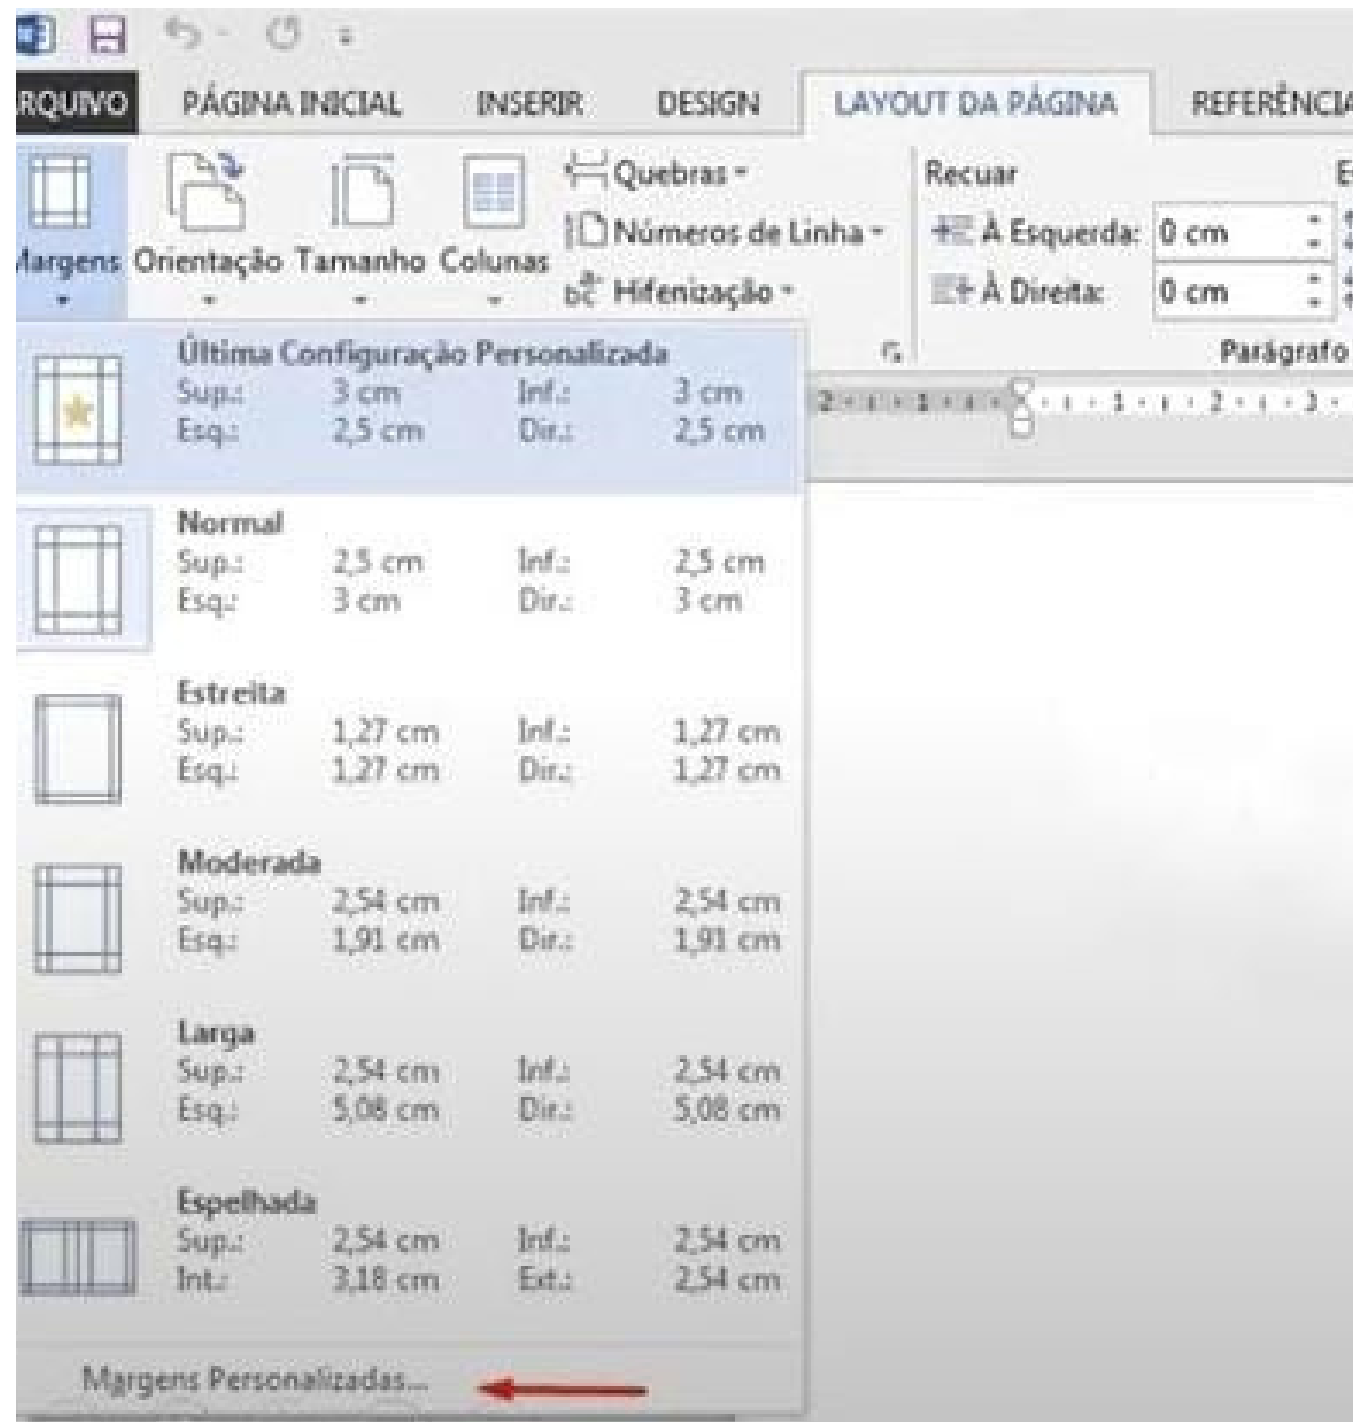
RQUIVO PÁGINA INICIAL INSERIR DESIGN LAYOUT DA PÁGINA REFERÊNCI

Margens Orientação Tamanho Colunas

Quebras
Números de Linha
Hifenização

Recuar
À Esquerda: 0 cm
À Direita: 0 cm
Parágrafo

Última Configuração Personalizada
Sup.: 3 cm Inf.: 3 cm
Esq.: 2,5 cm Dir.: 2,5 cm

Normal
Sup.: 2,5 cm Inf.: 2,5 cm
Esq.: 3 cm Dir.: 3 cm

Estreita
Sup.: 1,27 cm Inf.: 1,27 cm
Esq.: 1,27 cm Dir.: 1,27 cm

Moderada
Sup.: 2,54 cm Inf.: 2,54 cm
Esq.: 1,91 cm Dir.: 1,91 cm

Larga
Sup.: 2,54 cm Inf.: 2,54 cm
Esq.: 5,08 cm Dir.: 5,08 cm

Espelhada
Sup.: 2,54 cm Inf.: 2,54 cm
Int.: 3,18 cm Ext.: 2,54 cm

Margens Personalizadas...